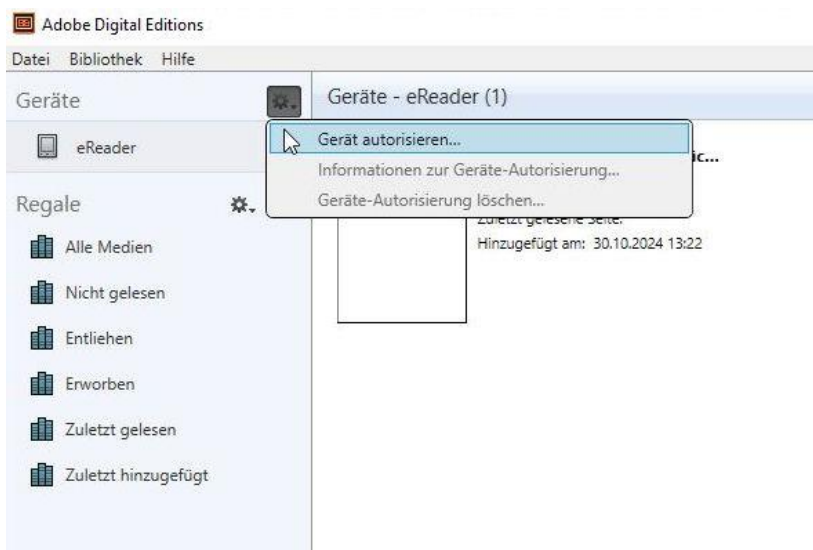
Adobe Digital Editions

Datei Bibliothek Hilfe

Geräte

eReader

Regale

Alle Medien

Nicht gelesen

Entliehen

Erworben

Zuletzt gelesen

Zuletzt hinzugefügt

Geräte - eReader (1)

Gerät autorisieren...

Informationen zur Geräte-Autorisierung...

Geräte-Autorisierung löschen...

ic...

Zuletzt gelesene Seite:

Hinzugefügt am: 30.10.2024 13:22